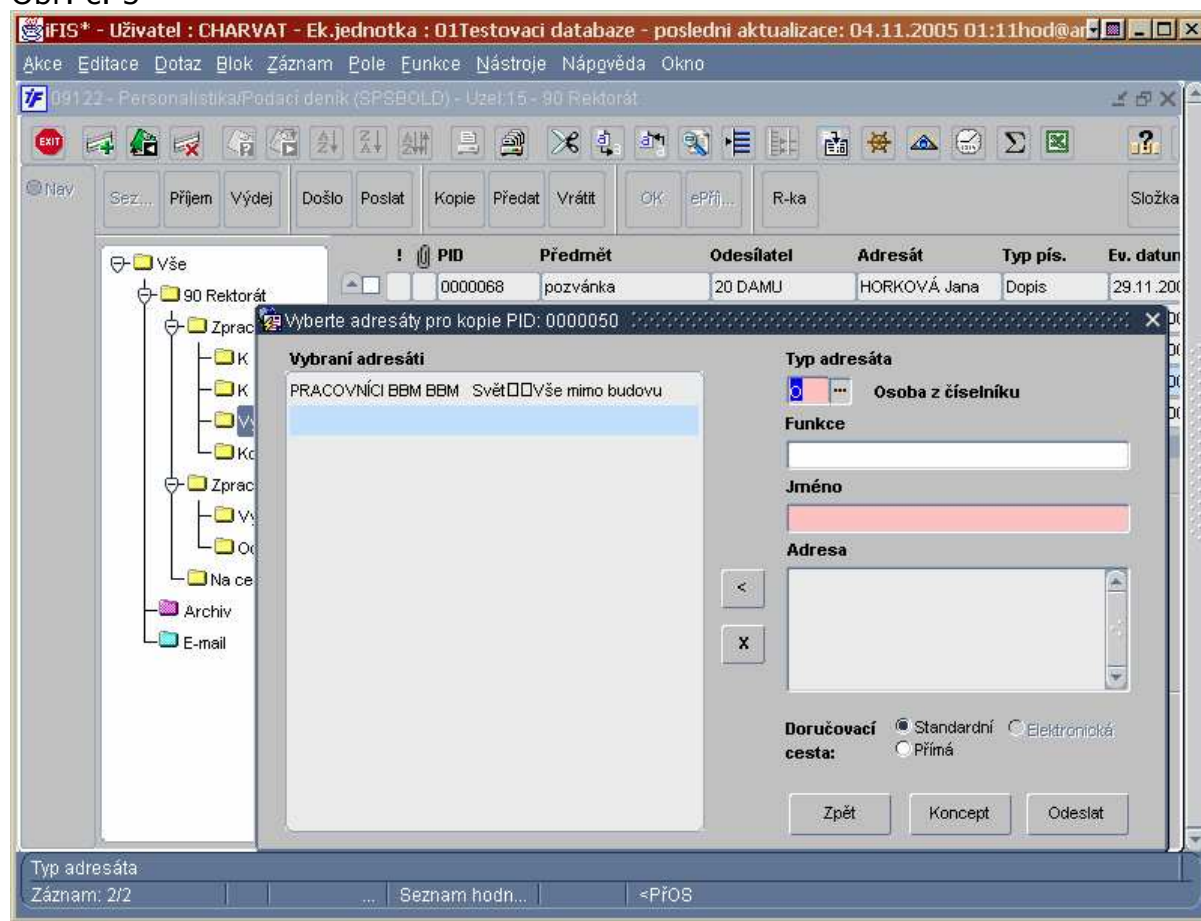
iFIS* - Uživatel : CHARVAT - Ek.jednotka : 01Testovaci databaze - posledni aktualizace: 04.11.2005 01:11hod@ar

Akce Editace Dotaz Blok Záznam Pole Funkce Nástroje Nápověda Okno

09122 - Personalistika/Podací deník (SPSBOLD) - Uzel:15 - 90 Rektorát

EXIT

Nav

Sez... Příjem Výdej Došlo Poslat Kopie Předat Vrátit OK ePři... R-ka Složka

Vše
90 Rektorát
Zprac
K
K
V
Ko
Zprac
V
Od
Na ce
Archiv
E-mail

| ! | PID | Předmět | Odesílatel | Adresát | Typ pís. | Ev. datun |
|---|---|---|---|---|---|---|
| | 0000068 | pozvánka | 20 DAMU | HORKOVÁ Jana | Dopis | 29.11.200 |

Vyberte adresáty pro kopie PID: 0000050

Vybraní adresáti

PRACOVNÍCI BBM BBM Svět□□Vše mimo budovu

Typ adresáta

O ... Osoba z číselníku

Funkce

Jméno

Adresa

<

X

Doručovací cesta: Standardní Elektronická Přímá

Zpět Koncept Odeslat

Typ adresáta

Záznam: 2/2 ... Seznam hodn... <PřOS